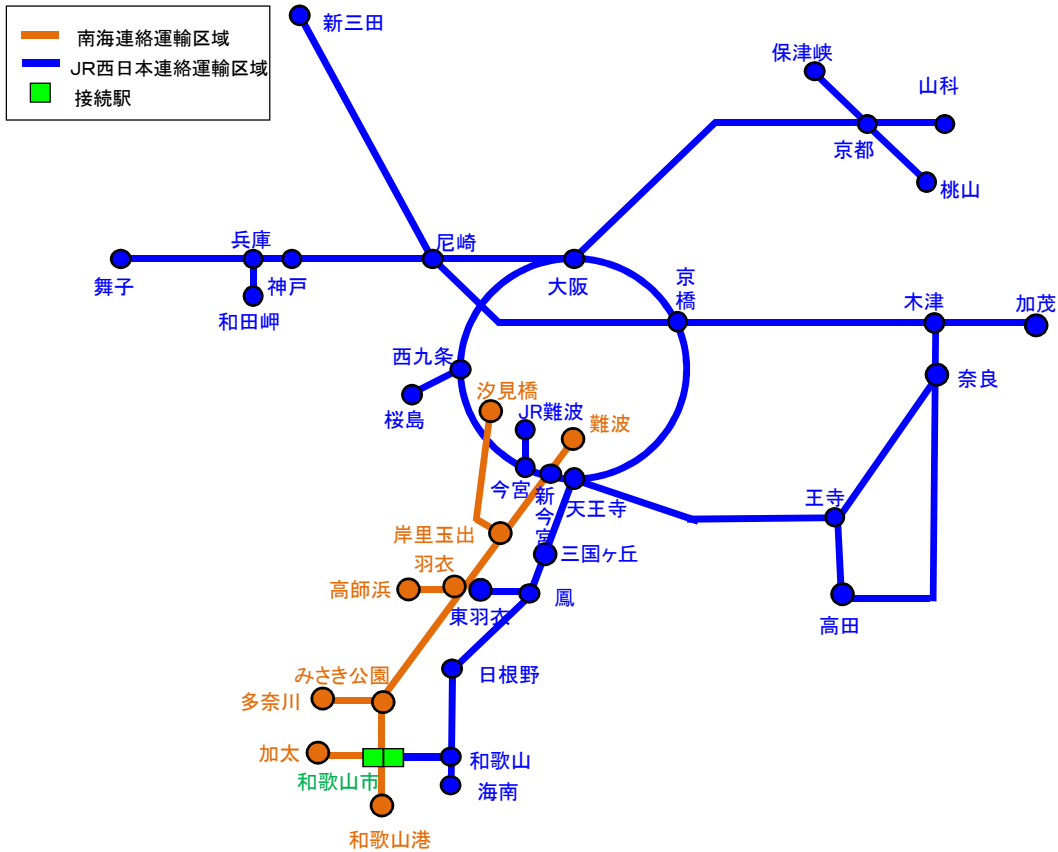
南海連絡運輸区域
JR西日本連絡運輸区域
接続駅

新三田
保津峡
山科
京都
桃山
兵庫
尼崎
舞子
神戸
大阪
京橋
木津
加茂
和田岬
西九条
奈良
汐見橋
桜島
JR難波
難波
今宮
新今宮
天王寺
王寺
岸里玉出
三国ヶ丘
羽衣
高師浜
東羽衣
鳳
高田
日根野
みさき公園
多奈川
加太
和歌山
和歌山市
海南
和歌山港